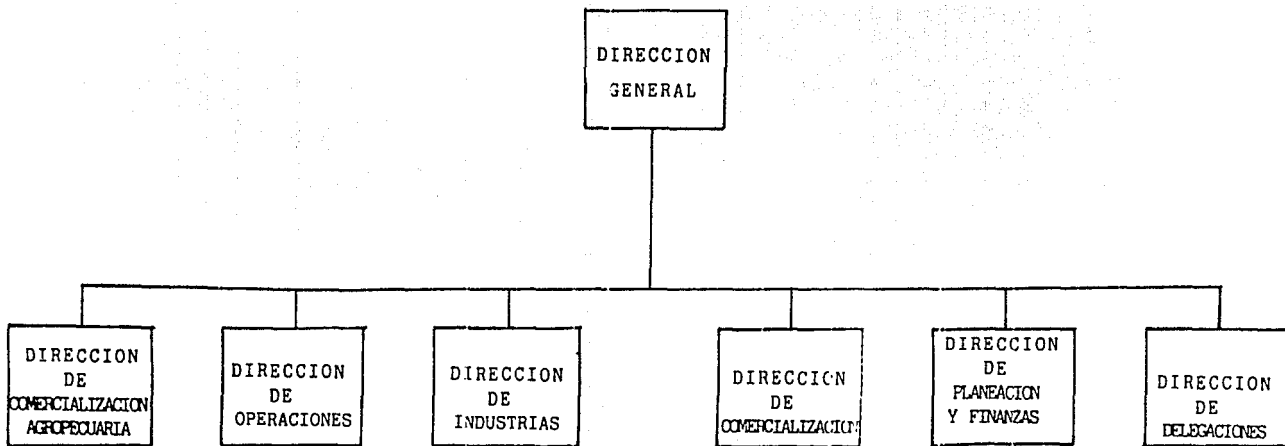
DIRECCION GENERAL

DIRECCION DE COMERCIALIZACION AGROPECUARIA

DIRECCION DE OPERACIONES

DIRECCION DE INDUSTRIAS

DIRECCION DE COMERCIALIZACION

DIRECCION DE PLANEACION Y FINANZAS

DIRECCION DE DELEGACIONES